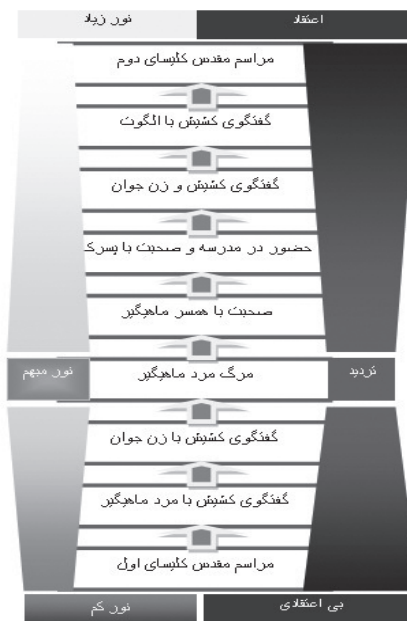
اعتقاد
نور زیاد

مراسم مقدس کلیسای دوم

گفتگوی کشیش با الگوت

گفتگوی کشیش و زن جوان

حضور در مدرسه و صحبت با پسرک

صحبت با همسر ماهیگیر

تردید
مرگ مرد ماهیگیر
نور مبهم

گفتگوی کشیش با زن جوان

گفتگوی کشیش با مرد ماهیگیر

مراسم مقدس کلیسای اول

بی اعتقادی
نور کم